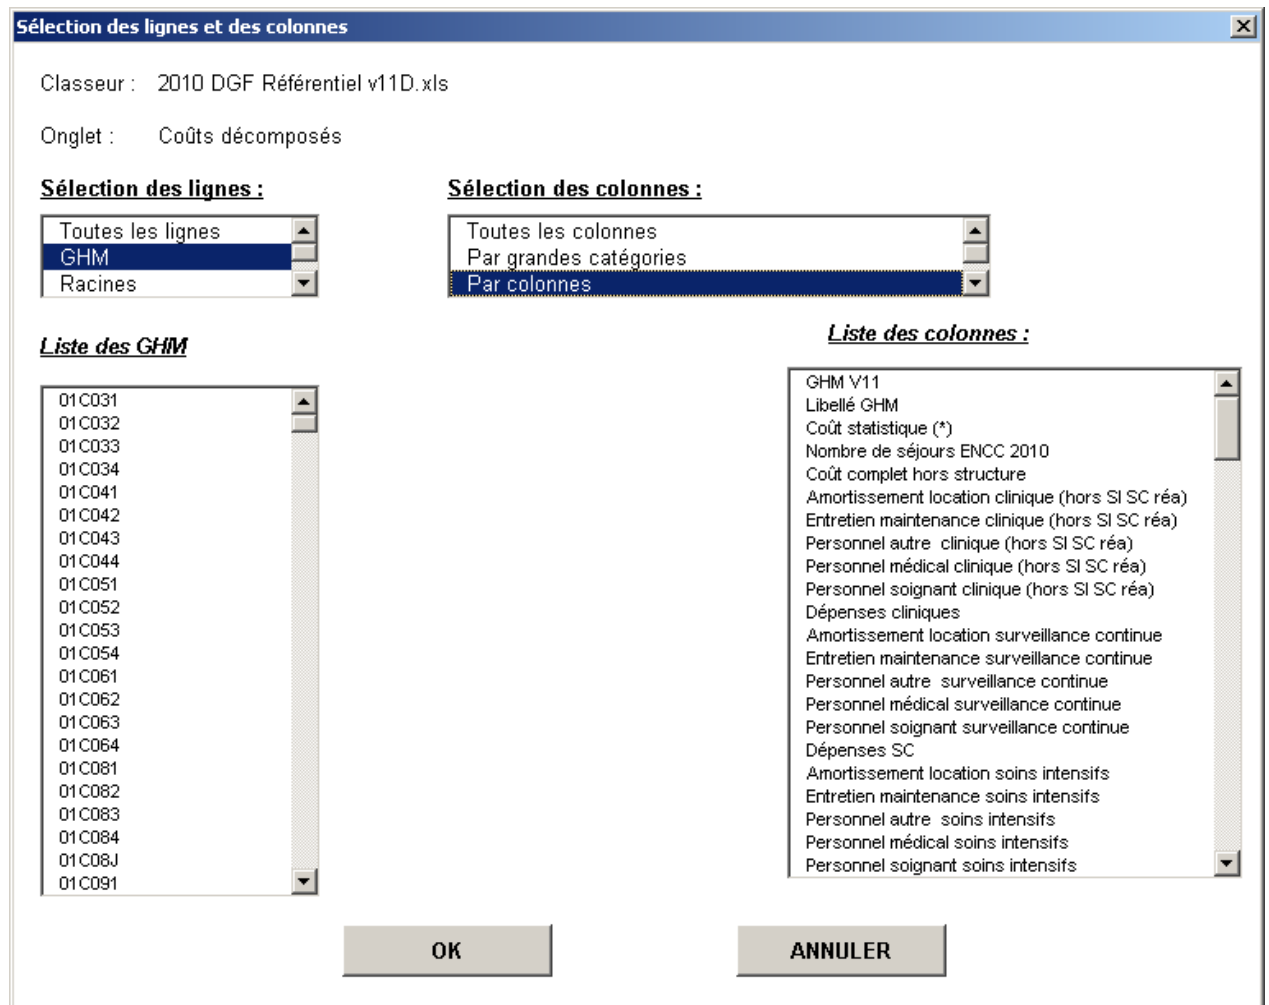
Sélection des lignes et des colonnes

Classeur : 2010 DGF Référentiel v11D.xls

Onglet : Coûts décomposés

Sélection des lignes :

Toutes les lignes
GHM
Racines

Sélection des colonnes :

Toutes les colonnes
Par grandes catégories
Par colonnes

Liste des GHM

01C031
01C032
01C033
01C034
01C041
01C042
01C043
01C044
01C051
01C052
01C053
01C054
01C061
01C062
01C063
01C064
01C081
01C082
01C083
01C084
01C08J
01C091

Liste des colonnes :

GHM V11
Libellé GHM
Coût statistique (*)
Nombre de séjours ENCC 2010
Coût complet hors structure
Amortissement location clinique (hors SI SC réa)
Entretien maintenance clinique (hors SI SC réa)
Personnel autre clinique (hors SI SC réa)
Personnel médical clinique (hors SI SC réa)
Personnel soignant clinique (hors SI SC réa)
Dépenses cliniques
Amortissement location surveillance continue
Entretien maintenance surveillance continue
Personnel autre surveillance continue
Personnel médical surveillance continue
Personnel soignant surveillance continue
Dépenses SC
Amortissement location soins intensifs
Entretien maintenance soins intensifs
Personnel autre soins intensifs
Personnel médical soins intensifs
Personnel soignant soins intensifs

OK

ANNULER